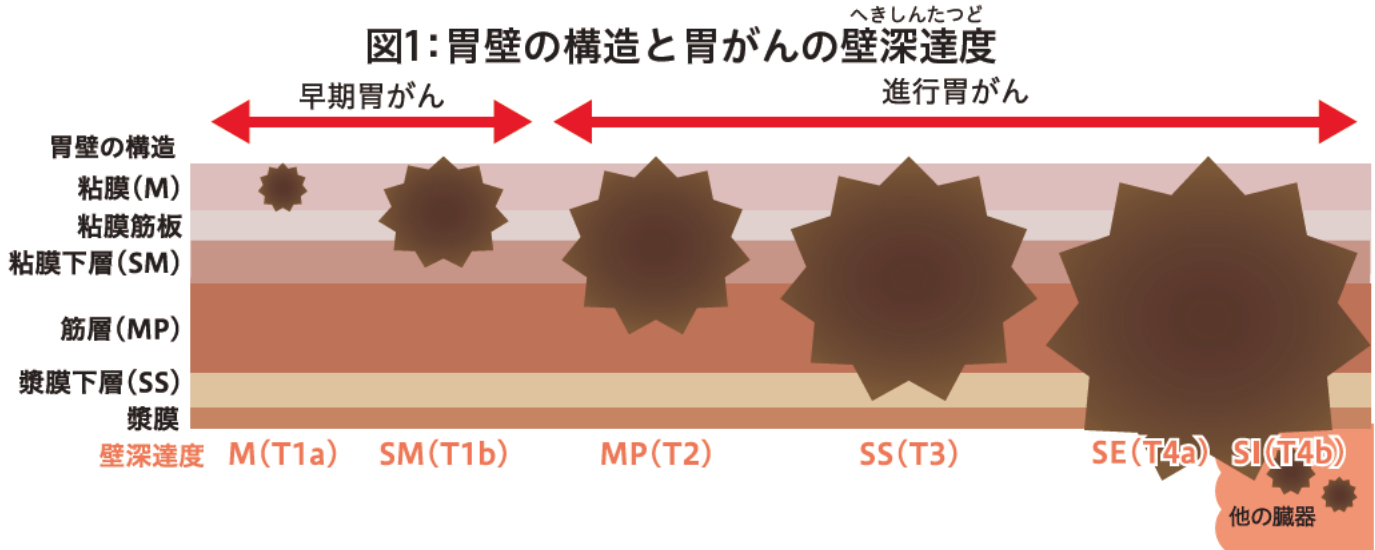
へきしんたつど
図1：胃壁の構造と胃がんの壁深達度

早期胃がん

進行胃がん

胃壁の構造
粘膜（M）
粘膜筋板
粘膜下層（SM）
筋層（MP）
漿膜下層（SS）
漿膜

壁深達度 M（T1a） SM（T1b） MP（T2） SS（T3） SE（T4a） SI（T4b）

他の臓器